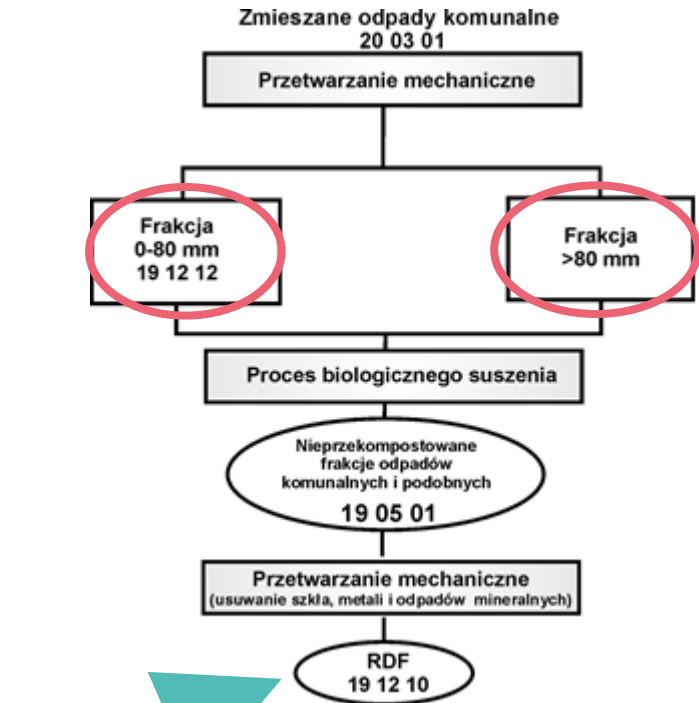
Zmieszane odpady komunalne
20 03 01

Przetwarzanie mechaniczne

Frakcja
0-80 mm
19 12 12

Frakcja
>80 mm

Proces biologicznego suszenia

Nieprzekompostowane
frakcje odpadów
komunalnych i podobnych
19 05 01

Przetwarzanie mechaniczne
(usuwanie szkła, metali i odpadów mineralnych)

RDF
19 12 10